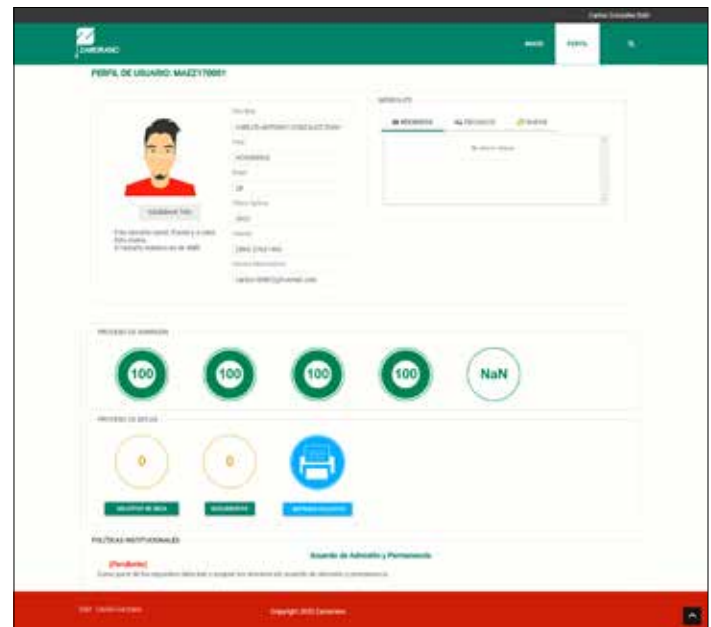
Carlos González Solé

ZAMORANO

INICIO PERFIL

PERFIL DE USUARIO: MAZZY70001

Nombre

CARLOS ANTONIO GONZÁLEZ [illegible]

País

HONDURAS

Edad

18

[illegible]

2022

Teléfono

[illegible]

Correo Electrónico

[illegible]@hotmail.com

CAMBIAR FOTO

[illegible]

MENSAJES

RECIBIDOS ENVIADOS NUEVO

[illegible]

PROCESO DE ADMISIÓN

100

100

100

100

NaN

PROCESO DE BECAS

0

0

SOLICITUD DE BECA

DOCUMENTOS

IMPRIMIR SOLICITUD

POLÍTICAS INSTITUCIONALES

Acuerdo de Admisión y Permanencia

[Pendiente]

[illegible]

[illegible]

Copyright 2020 Zamorano